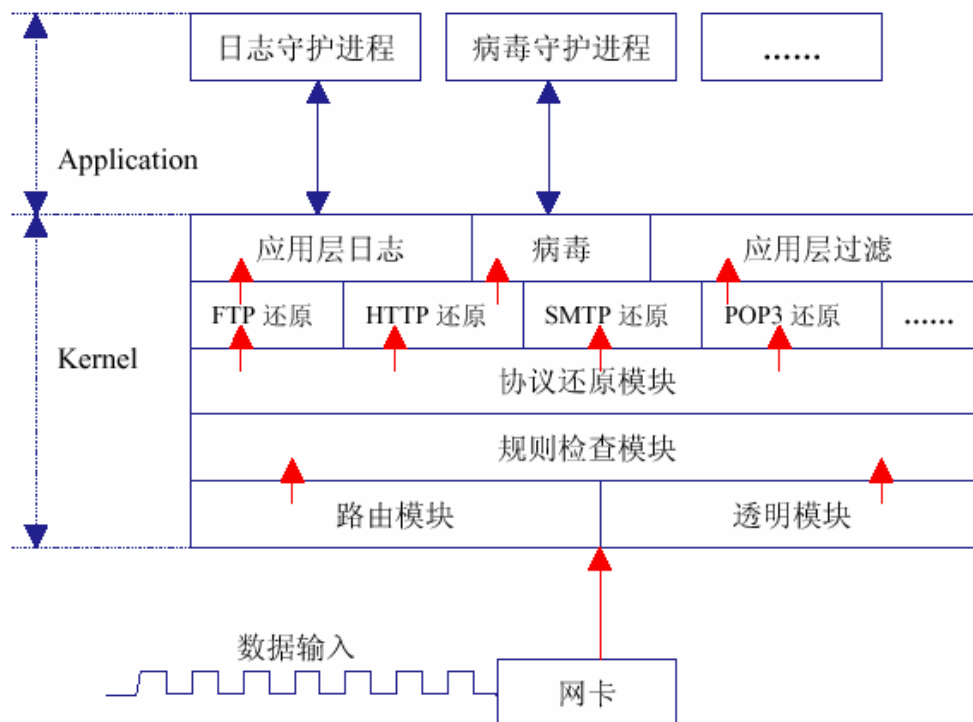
日志守护进程

病毒守护进程

......

Application

应用层日志

病毒

应用层过滤

FTP 还原

HTTP 还原

SMTP 还原

POP3 还原

......

Kernel

协议还原模块

规则检查模块

路由模块

透明模块

数据输入

网卡